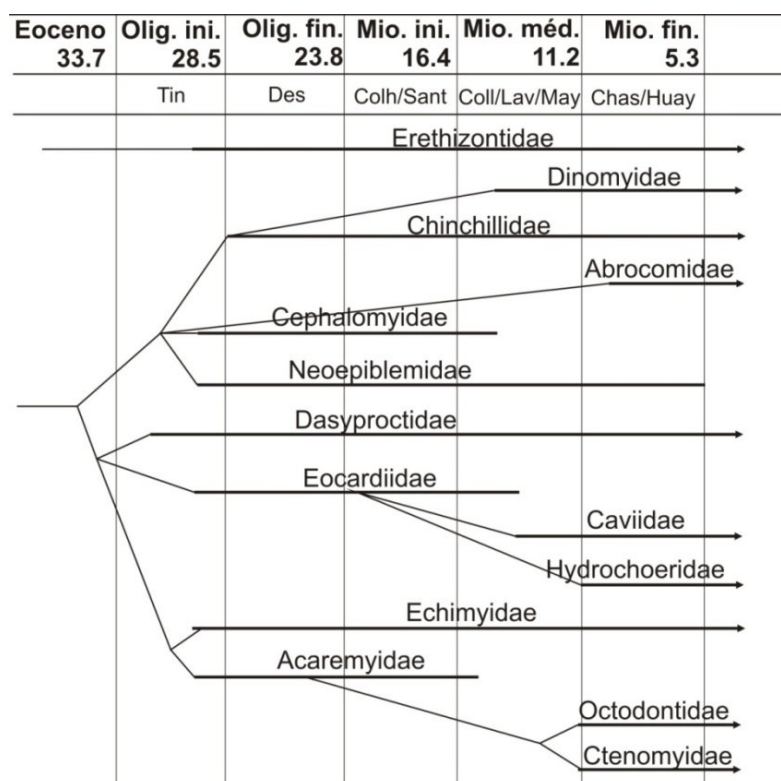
| Eoceno 33.7 | Olig. ini. 28.5 | Olig. fin. 23.8 | Mio. ini. 16.4 | Mio. méd. 11.2 | Mio. fin. 5.3 |
|---|---|---|---|---|---|
| | Tin | Des | Colh/Sant | Coll/Lav/May | Chas/Huay |

Erethizontidae
Dinomyidae
Chinchillidae
Abrocomidae
Cephalomyidae
Neoepiblemidae
Dasyproctidae
Eocardiidae
Caviidae
Hydrochoeridae
Echimyidae
Acaremyidae
Octodontidae
Ctenomyidae